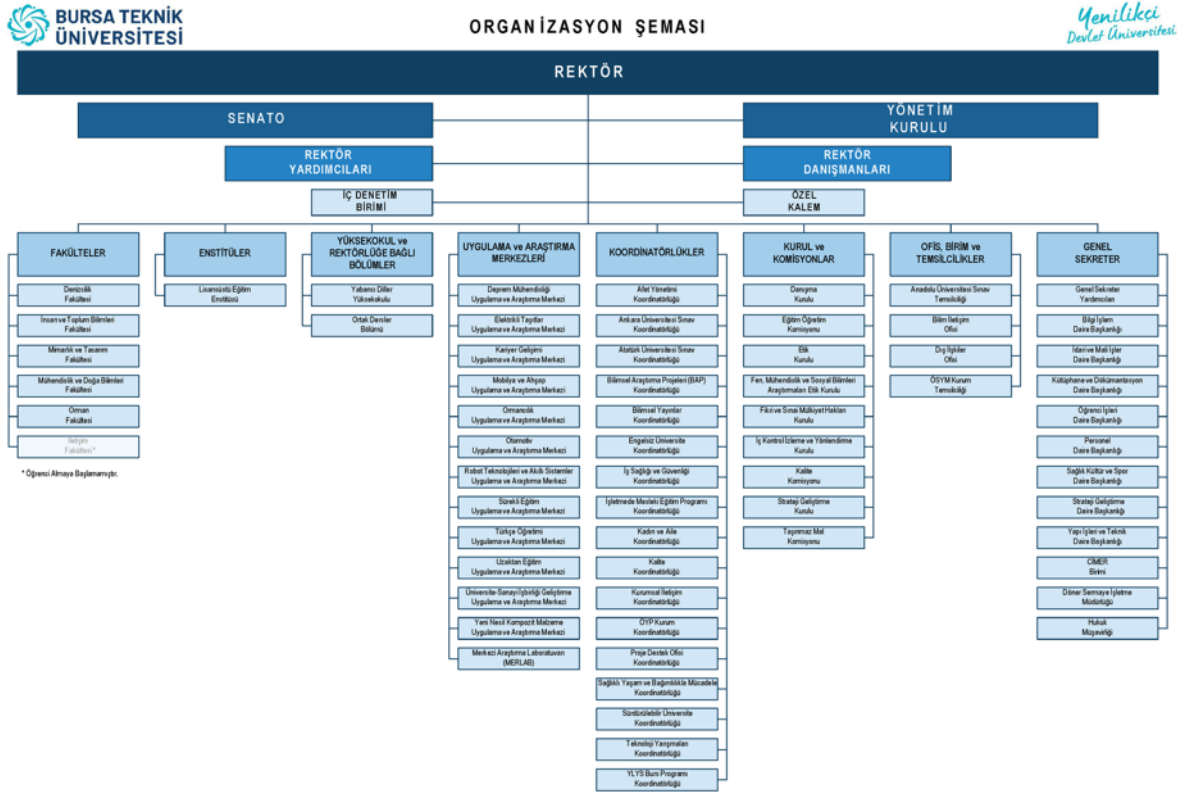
BURSA TEKNİK ÜNİVERSİTESİ

ORGANİZASYON ŞEMASI

Yenilikçi Devlet Üniversitesi

REKTÖR

SENATO

YÖNETİM KURULU

REKTÖR YARDIMCILARI

REKTÖR DANIŞMANLARI

İÇ DENETİM BİRİMİ

ÖZEL KALEM

FAKÜLTELER
Denizcilik Fakültesi
İnsan ve Toplum Bilimleri Fakültesi
Mimarlık ve Tasarım Fakültesi
Mühendislik ve Doğa Bilimleri Fakültesi
Orman Fakültesi
İletişim Fakültesi*

* Öğrenci Almaya Başlamamıştır.

ENSTİTÜLER
Lisansüstü Eğitim Enstitüsü

YÜKSEKOKUL ve REKTÖRLÜĞE BAĞLI BÖLÜMLER
Yabancı Diller Yüksekokulu
Ortak Dersler Bölümü

UYGULAMA ve ARAŞTIRMA MERKEZLERİ
Deprem Mühendisliği Uygulama ve Araştırma Merkezi
Elektrikli Taşıtlar Uygulama ve Araştırma Merkezi
Kariyer Gelişimi Uygulama ve Araştırma Merkezi
Mobilya ve Ahşap Uygulama ve Araştırma Merkezi
Ormancılık Uygulama ve Araştırma Merkezi
Otomotiv Uygulama ve Araştırma Merkezi
Robot Teknolojileri ve Akıllı Sistemler Uygulama ve Araştırma Merkezi
Sürekli Eğitim Uygulama ve Araştırma Merkezi
Türkçe Öğretimi Uygulama ve Araştırma Merkezi
Uzaktan Eğitim Uygulama ve Araştırma Merkezi
Üniversite-Sanayi İşbirliği Geliştirme Uygulama ve Araştırma Merkezi
Yeni Nesil Kompozit Malzeme Uygulama ve Araştırma Merkezi
Merkezi Araştırma Laboratuvarı (MERLAB)

KOORDİNATÖRLÜKLER
Afet Yönetimi Koordinatörlüğü
Ankara Üniversitesi Sınav Koordinatörlüğü
Atatürk Üniversitesi Sınav Koordinatörlüğü
Bilimsel Araştırma Projeleri (BAP) Koordinatörlüğü
Bilimsel Yayınlar Koordinatörlüğü
Engelsiz Üniversite Koordinatörlüğü
İş Sağlığı ve Güvenliği Koordinatörlüğü
İşletmede Mesleki Eğitim Programı Koordinatörlüğü
Kadın ve Aile Koordinatörlüğü
Kalite Koordinatörlüğü
Kurumsal İletişim Koordinatörlüğü
ÖYP Kurum Koordinatörlüğü
Proje Destek Ofisi Koordinatörlüğü
Sağlıklı Yaşam ve Bağımlılıkla Mücadele Koordinatörlüğü
Sürdürülebilir Üniversite Koordinatörlüğü
Teknoloji Yarışmaları Koordinatörlüğü
YLYS Burs Programı Koordinatörlüğü

KURUL ve KOMİSYONLAR
Danışma Kurulu
Eğitim Öğretim Komisyonu
Etik Kurulu
Fen, Mühendislik ve Sosyal Bilimleri Araştırmaları Etik Kurulu
Fikri ve Sınai Mülkiyet Hakları Kurulu
İç Kontrol İzleme ve Yönlendirme Kurulu
Kalite Komisyonu
Strateji Geliştirme Kurulu
Taşınmaz Mal Komisyonu

OFİS, BİRİM ve TEMSİLCİLİKLER
Anadolu Üniversitesi Sınav Temsilciliği
Bilim İletişim Ofisi
Dış İlişkiler Ofisi
ÖSYM Kurum Temsilciliği

GENEL SEKRETER
Genel Sekreter Yardımcıları
Bilgi İşlem Daire Başkanlığı
İdari ve Mali İşler Daire Başkanlığı
Kütüphane ve Dokümantasyon Daire Başkanlığı
Öğrenci İşleri Daire Başkanlığı
Personel Daire Başkanlığı
Sağlık Kültür ve Spor Daire Başkanlığı
Strateji Geliştirme Daire Başkanlığı
Yapı İşleri ve Teknik Daire Başkanlığı
CİMER Birimi
Döner Sermaye İşletme Müdürlüğü
Hukuk Müşavirliği